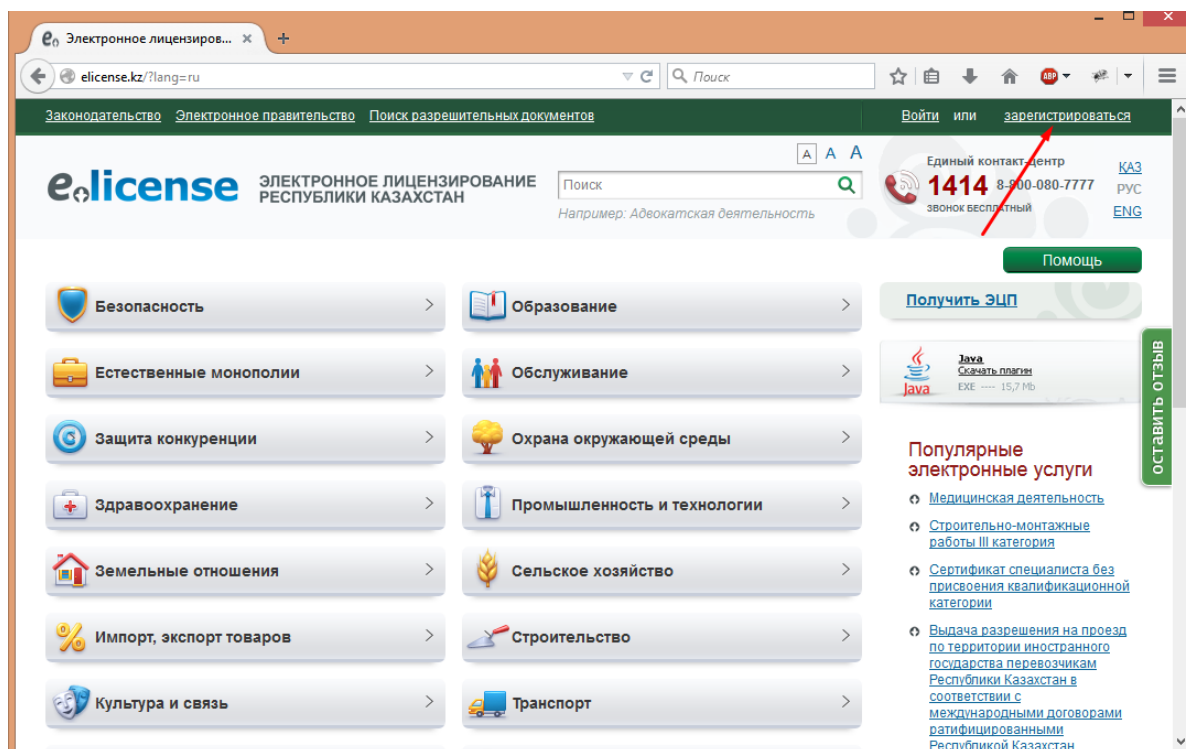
Электронное лицензиров... ×
+
elicense.kz/?lang=ru
Поиск
ABP

Законодательство Электронное правительство Поиск разрешительных документов
Войти или зарегистрироваться

elicense ЭЛЕКТРОННОЕ ЛИЦЕНЗИРОВАНИЕ РЕСПУБЛИКИ КАЗАХСТАН

A A A
Поиск
Например: Адвокатская деятельность

Единый контакт-центр
1414 8-800-080-7777
ЗВОНОК БЕСПЛАТНЫЙ

КАЗ
РУС
ENG

Помощь

Безопасность
Образование
Естественные монополии
Обслуживание
Защита конкуренции
Охрана окружающей среды
Здравоохранение
Промышленность и технологии
Земельные отношения
Сельское хозяйство
Импорт, экспорт товаров
Строительство
Культура и связь
Транспорт

Получить ЭЦП

Java
Скачать плагин
EXE ---- 15,7 Mb
Java

ОСТАВИТЬ ОТЗЫВ

Популярные электронные услуги
Медицинская деятельность
Строительно-монтажные работы III категория
Сертификат специалиста без присвоения квалификационной категории
Выдача разрешения на проезд по территории иностранного государства перевозчикам Республики Казахстан в соответствии с международными договорами ратифицированными Республикой Казахстан